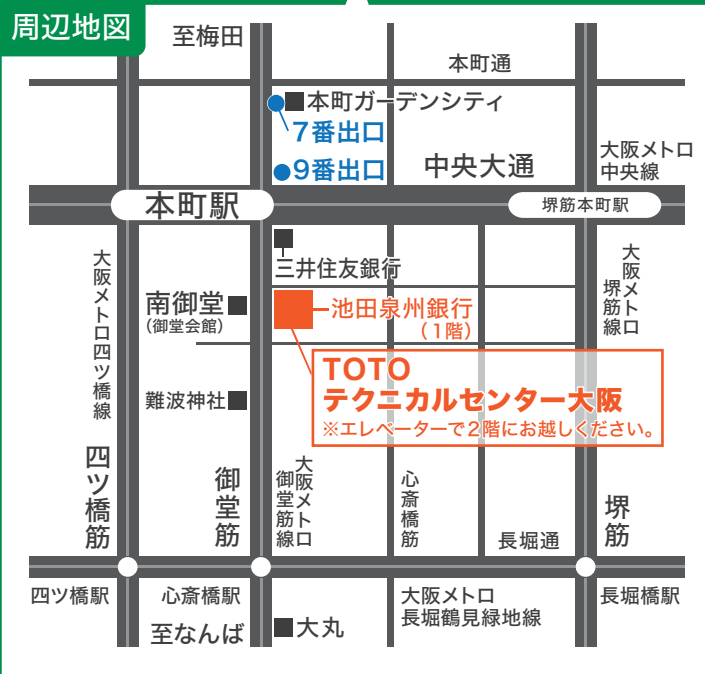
周辺地図

至梅田

本町通

本町ガーデンシティ
7番出口
9番出口

中央大通

大阪メトロ
中央線

本町駅

堺筋本町駅

三井住友銀行

大阪メトロ四ツ橋線

南御堂
（御堂会館）

池田泉州銀行
（1階）

大阪メトロ堺筋線

TOTO
テクニカルセンター大阪
※エレベーターで2階にお越しください。

難波神社

四ツ橋筋

御堂筋

大阪メトロ御堂筋線

心斎橋筋

長堀通

堺筋

四ツ橋駅

心斎橋駅

大阪メトロ
長堀鶴見緑地線

長堀橋駅

至なんば

大丸